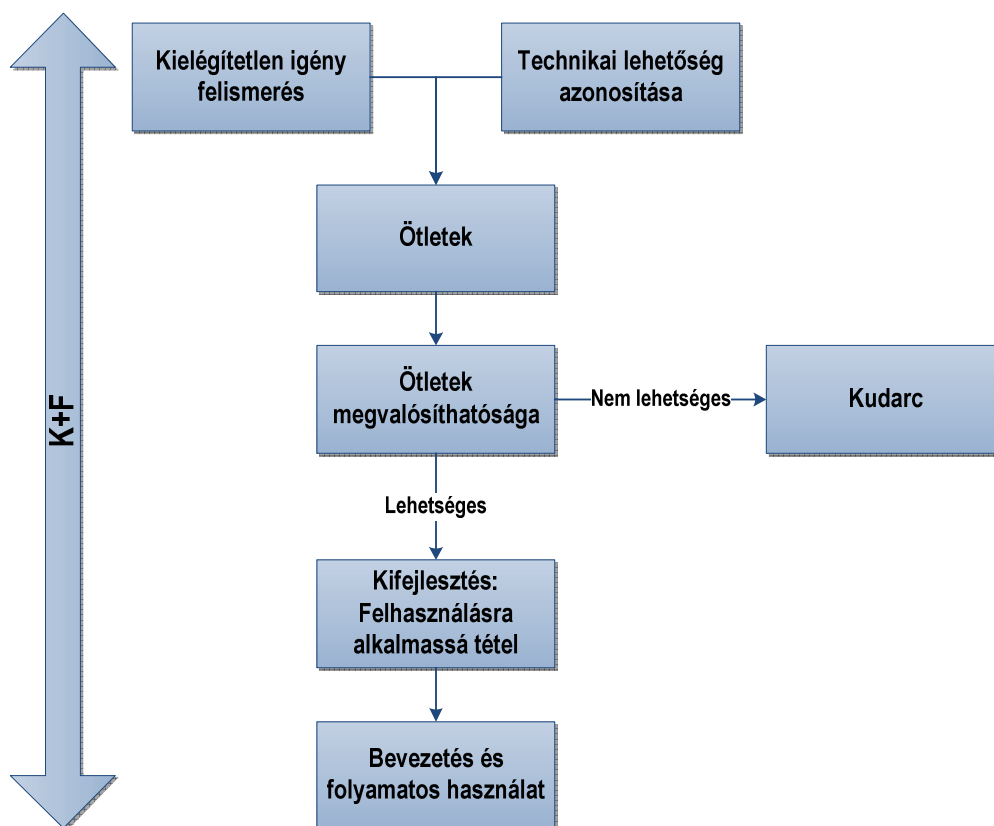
K+F

Kielégítetlen igény felismerés

Technikai lehetőség azonosítása

Ötletek

Ötletek megvalósíthatósága

Nem lehetséges

Kudarc

Lehetséges

Kifejlesztés: Felhasználásra alkalmassá tétel

Bevezetés és folyamatos használat